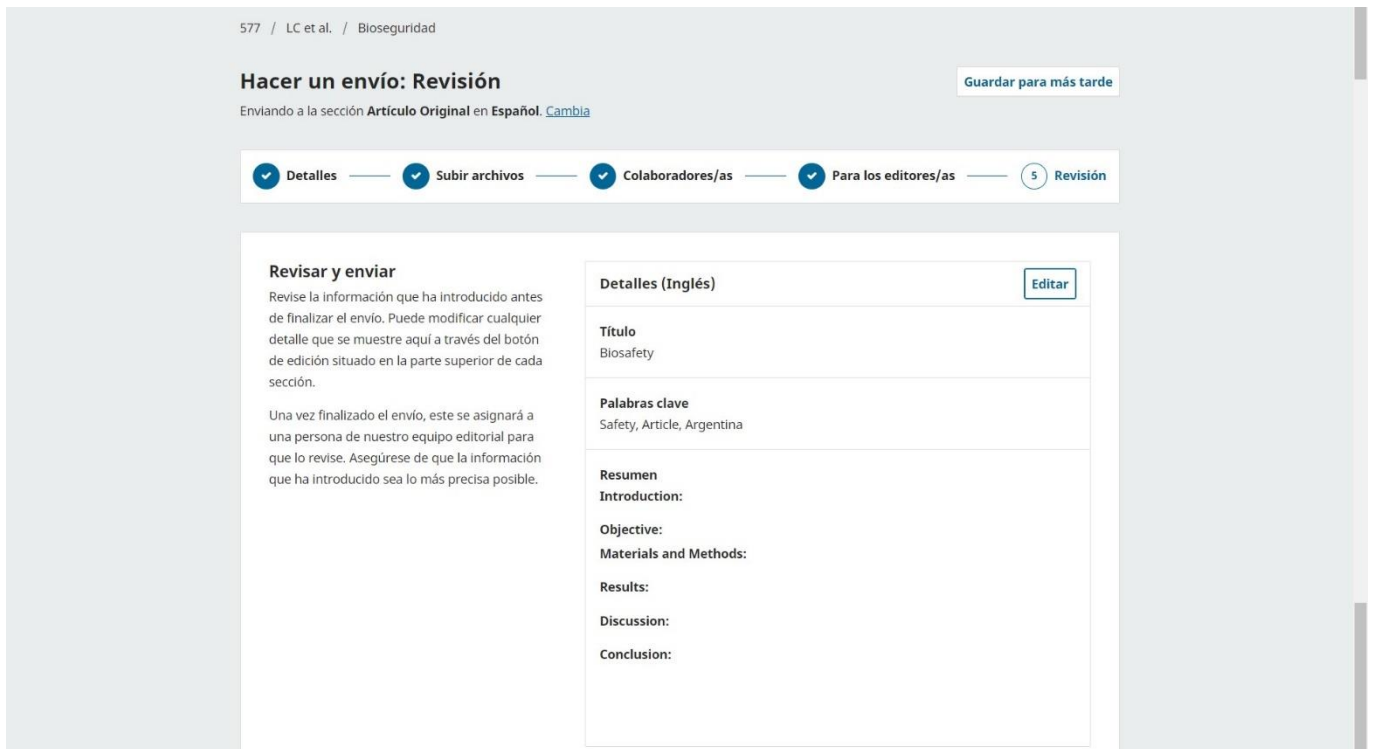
577 / LC et al. / Bioseguridad

Hacer un envío: Revisión

Guardar para más tarde

Enviando a la sección **Artículo Original** en **Español**. Cambia

Detalles — Subir archivos — Colaboradores/as — Para los editores/as — 5 Revisión

Revisar y enviar

Revise la información que ha introducido antes de finalizar el envío. Puede modificar cualquier detalle que se muestre aquí a través del botón de edición situado en la parte superior de cada sección.

Una vez finalizado el envío, este se asignará a una persona de nuestro equipo editorial para que lo revise. Asegúrese de que la información que ha introducido sea lo más precisa posible.

Detalles (Inglés)

Editar

Título
Biosafety

Palabras clave
Safety, Article, Argentina

Resumen
Introduction:

Objective:
Materials and Methods:

Results:

Discussion:

Conclusion: